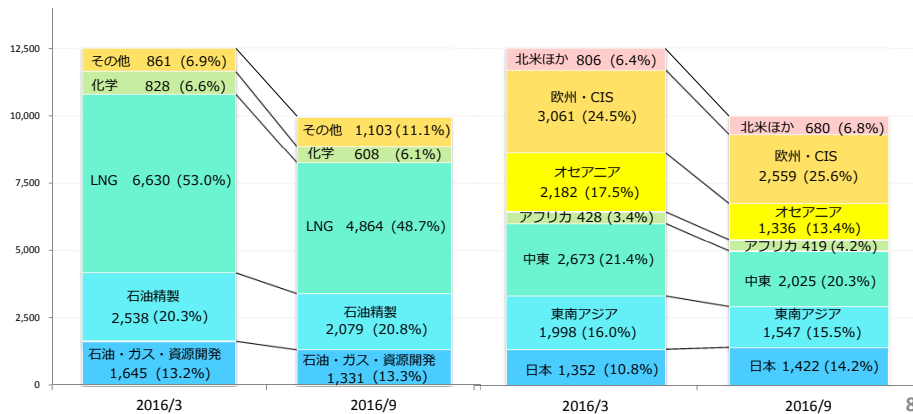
12,500
10,000
7,500
5,000
2,500
0

その他 861 (6.9%)
化学 828 (6.6%)
LNG 6,630 (53.0%)
石油精製 2,538 (20.3%)
石油・ガス・資源開発 1,645 (13.2%)

その他 1,103 (11.1%)
化学 608 (6.1%)
LNG 4,864 (48.7%)
石油精製 2,079 (20.8%)
石油・ガス・資源開発 1,331 (13.3%)

北米ほか 806 (6.4%)
欧州・CIS 3,061 (24.5%)
オセアニア 2,182 (17.5%)
アフリカ 428 (3.4%)
中東 2,673 (21.4%)
東南アジア 1,998 (16.0%)
日本 1,352 (10.8%)

北米ほか 680 (6.8%)
欧州・CIS 2,559 (25.6%)
オセアニア 1,336 (13.4%)
アフリカ 419 (4.2%)
中東 2,025 (20.3%)
東南アジア 1,547 (15.5%)
日本 1,422 (14.2%)

2016/3
2016/9
2016/3
2016/9
8